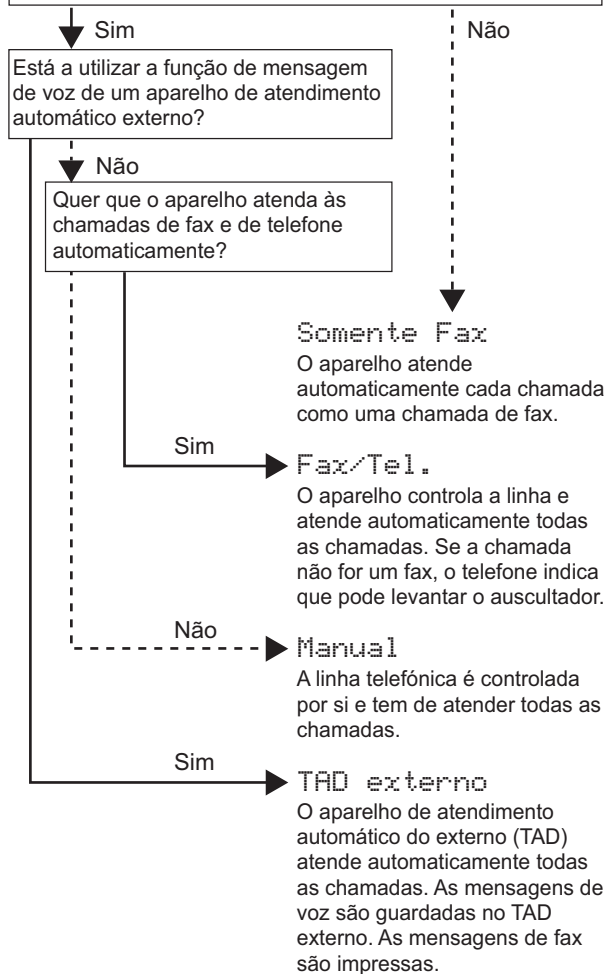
Sim

Não

Está a utilizar a função de mensagem de voz de um aparelho de atendimento automático externo?

Não

Quer que o aparelho atenda às chamadas de fax e de telefone automaticamente?

Somente Fax

O aparelho atende automaticamente cada chamada como uma chamada de fax.

Sim

Fax/Tel.

O aparelho controla a linha e atende automaticamente todas as chamadas. Se a chamada não for um fax, o telefone indica que pode levantar o auscultador.

Não

Manual

A linha telefónica é controlada por si e tem de atender todas as chamadas.

Sim

TAD externo

O aparelho de atendimento automático do externo (TAD) atende automaticamente todas as chamadas. As mensagens de voz são guardadas no TAD externo. As mensagens de fax são impressas.